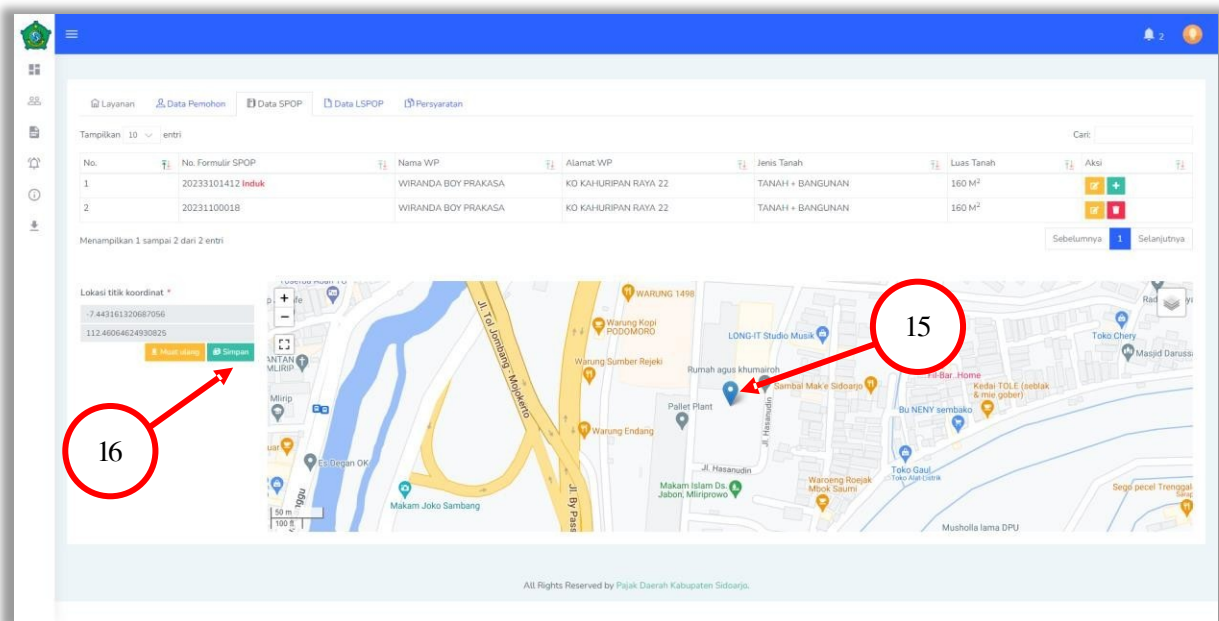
2

Layanan | Data Pemohon | Data SPOP | Data LSPOP | Persyaratan

Tampilkan 10 entri

Cari:

| No. | No. Formulir SPOP | Nama WP | Alamat WP | Jenis Tanah | Luas Tanah | Aksi |
|---|---|---|---|---|---|---|
| 1 | 20233101412 Induk | WIRANDA BOY PRAKASA | KO KAHURIPAN RAYA 22 | TANAH + BANGUNAN | 160 M$^2$ | |
| 2 | 20231100018 | WIRANDA BOY PRAKASA | KO KAHURIPAN RAYA 22 | TANAH + BANGUNAN | 160 M$^2$ | |

Menampilkan 1 sampai 2 dari 2 entri

Sebelumnya 1 Selanjutnya

Lokasi titik koordinat *

-7.443161320687056

112.46064624930825

Muat ulang | Simpan

15

16

WARUNG 1498
Warung Kopi PODOMORO
LONG-IT Studio Musik
Toko Chery
Masjid Darussa
Warung Sumber Rejeki
Rumah agus khumairoh
Sambal Mak'e Sidoarjo
Fa-Bar..Home
Kedai TOLE (seblak & mie gober)
Pallet Plant
Bu NENY sembako
Warung Endang
Jl. Hasanudin
Jl. Tol Jombang - Mojokerto
Jl. By Pass
Es Degan OK
Mlirip
Makam Islam Ds. Jabon, Mliriprowo
Waroeng Roejak Mbok Saumi
Toko Gaul
Toko Alat Listrik
Sego pecel Trenggal
Makam Joko Sambang
Musholla lama DPU
50 m
100 ft

All Rights Reserved by Pajak Daerah Kabupaten Sidoarjo.